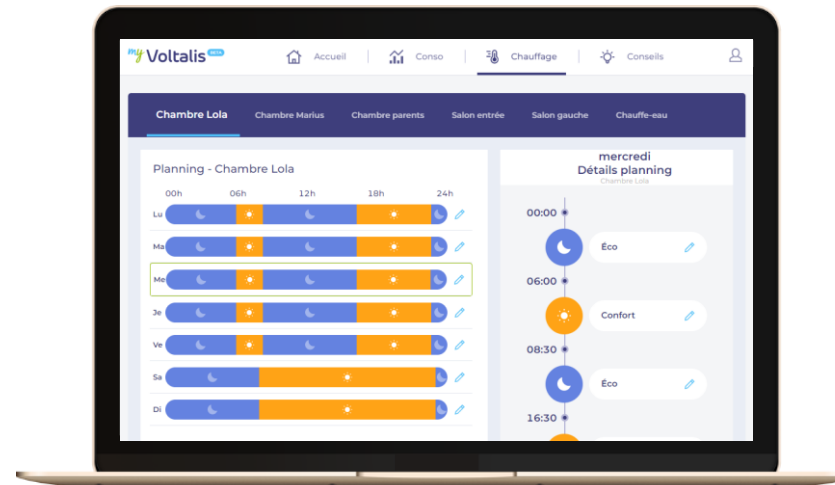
my Voltalis BETA

Accueil | Conso | Chauffage | Conseils

Chambre Lola | Chambre Marius | Chambre parents | Salon entrée | Salon gauche | Chauffe-eau

Planning - Chambre Lola

00h 06h 12h 18h 24h

Lu
Ma
Me
Je
Ve
Sa
Di

mercredi
Détails planning
Chambre Lola

00:00
Éco
06:00
Confort
08:30
Éco
16:30